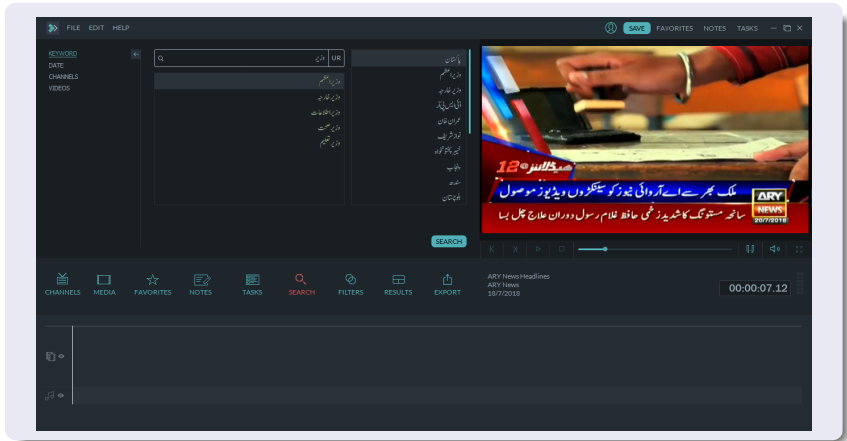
FILE EDIT HELP

SAVE FAVORITES NOTES TASKS

KEYWORD
DATE
CHANNELS
VIDEOS

وزیر UR

وزیر اعظم
وزیر خارجہ
آئی ایس پی آر
وزیر اطلاعات
وزیر صحت
وزیر تعلیم

پاکستان
وزیر اعظم
وزیر خارجہ
آئی ایس پی آر
عمران خان
نواز شریف
خیبر پختونخوا
پنجاب
سندھ
بلوچستان

SEARCH

ہیڈلائنز 12

ملک بھر سے اے آر وائی نیوز کو سینکڑوں ویڈیوز موصول

سانحہ مستونگ کا شدید زخمی حافظ غلام رسول دوران علاج چل بسا

ARY NEWS
20/7/2018

CHANNELS MEDIA FAVORITES NOTES TASKS SEARCH FILTERS RESULTS EXPORT

ARY News Headlines
ARY News
18/7/2018

00:00:07.12